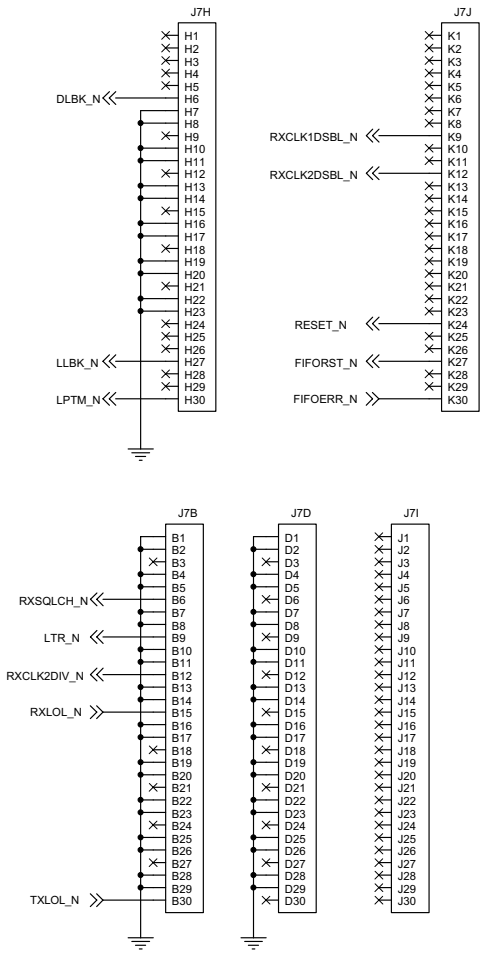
J7H
H1
H2
H3
H4
H5
DLBK_N
H6
H7
H8
H9
H10
H11
H12
H13
H14
H15
H16
H17
H18
H19
H20
H21
H22
H23
H24
H25
H26
LLBK_N
H27
H28
H29
LPTM_N
H30

J7J
K1
K2
K3
K4
K5
K6
K7
K8
RXCLK1DSBL_N
K9
K10
K11
RXCLK2DSBL_N
K12
K13
K14
K15
K16
K17
K18
K19
K20
K21
K22
K23
RESET_N
K24
K25
K26
FIFORST_N
K27
K28
K29
FIFOERR_N
K30

J7B
B1
B2
B3
B4
B5
RXSQLCH_N
B6
B7
B8
LTR_N
B9
B10
B11
RXCLK2DIV_N
B12
B13
B14
RXLOL_N
B15
B16
B17
B18
B19
B20
B21
B22
B23
B24
B25
B26
B27
B28
B29
TXLOL_N
B30

J7D
D1
D2
D3
D4
D5
D6
D7
D8
D9
D10
D11
D12
D13
D14
D15
D16
D17
D18
D19
D20
D21
D22
D23
D24
D25
D26
D27
D28
D29
D30

J7I
J1
J2
J3
J4
J5
J6
J7
J8
J9
J10
J11
J12
J13
J14
J15
J16
J17
J18
J19
J20
J21
J22
J23
J24
J25
J26
J27
J28
J29
J30